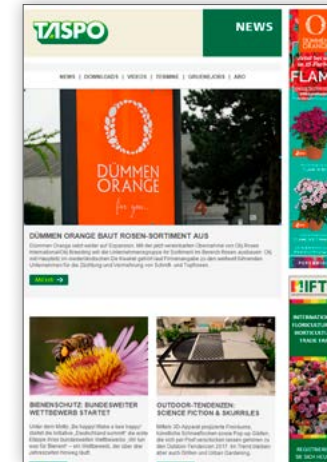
TASPO

NEWS

NEWS | DOWNLOADS | VIDEOS | TERMINE | GRUENEJOBS | ABO

DÜMMEN ORANGE

for you

DÜMMEN ORANGE BAUT ROSEN-SORTIMENT AUS

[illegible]

MEHR →

BIENENSCHUTZ: BUNDESWEITER WETTBEWERB STARTET

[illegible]

OUTDOOR-TENDENZEN: SCIENCE FICTION & SKURRILES

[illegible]

DÜMMEN ORANGE

FLAM

IFT

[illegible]